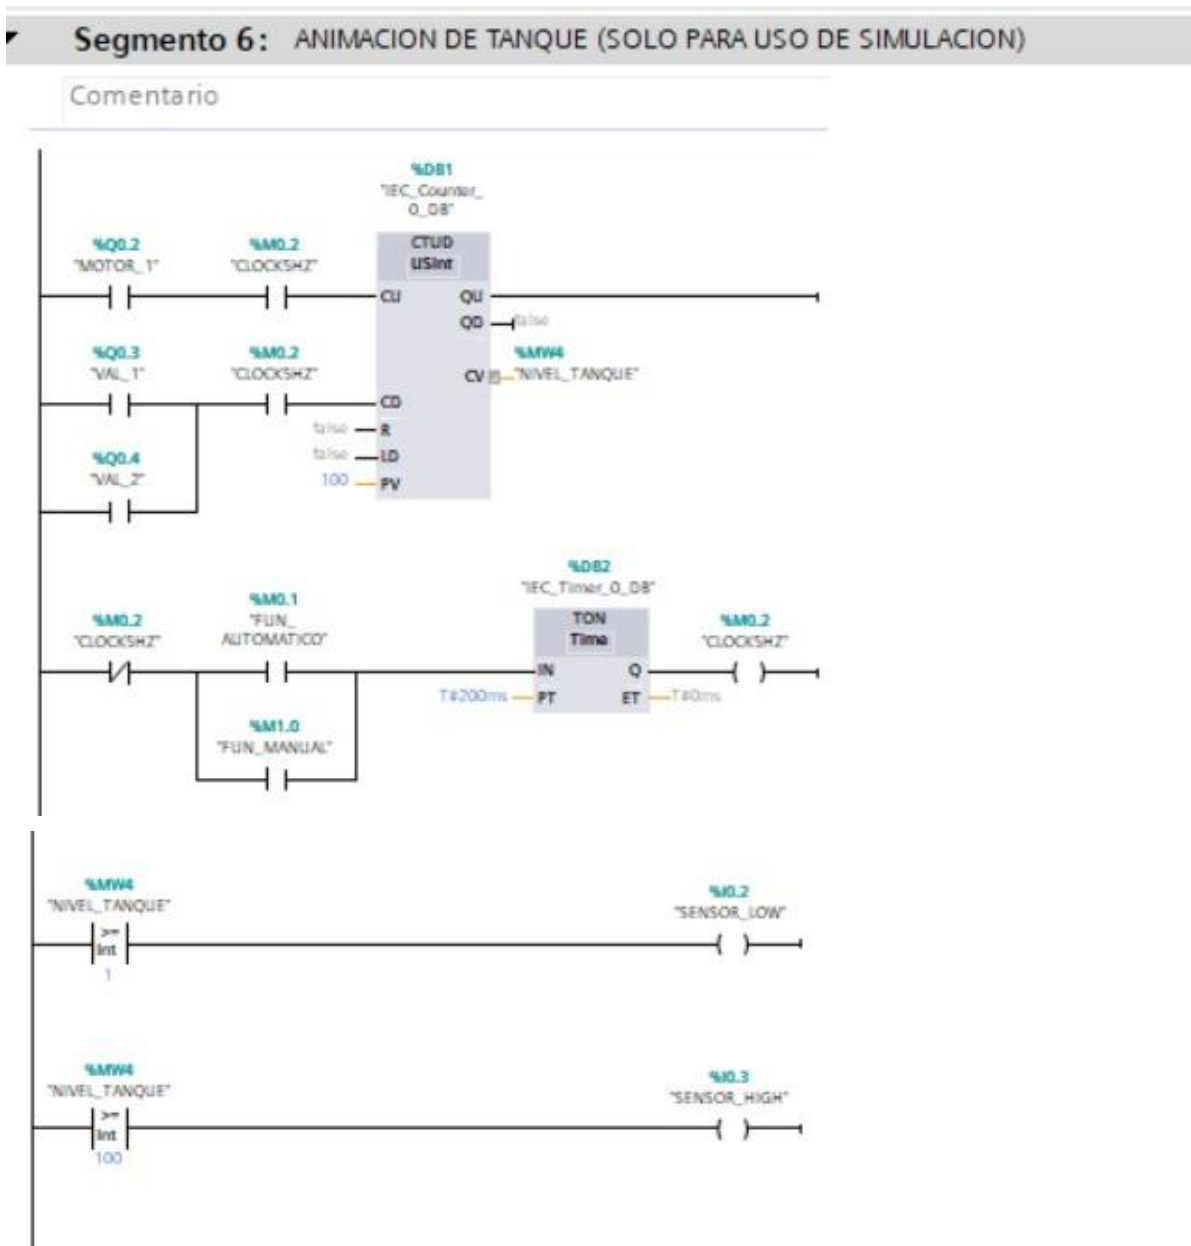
Segmento 6: ANIMACION DE TANQUE (SOLO PARA USO DE SIMULACION)

Comentario

%DB1
"IEC_Counter_0_DB"

%Q0.2
"MOTOR_1"

%M0.2
"CLOCKSHZ"

CTUD
USInt

CU
QU
QD
false

%Q0.3
"VAL_1"

%M0.2
"CLOCKSHZ"

%MW4
CV
"NIVEL_TANQUE"

CD
false
R
false
LD
100
PV

%Q0.4
"VAL_2"

%DB2
"IEC_Timer_0_DB"

%M0.2
"CLOCKSHZ"

%M0.1
"FUN_AUTOMATICO"

TON
Time

%M0.2
"CLOCKSHZ"

IN
Q
T#200ms
PT
ET
T#0ms

%M1.0
"FUN_MANUAL"

%MW4
"NIVEL_TANQUE"
>=
Int
1

%I0.2
"SENSOR_LOW"

%MW4
"NIVEL_TANQUE"
>=
Int
100

%I0.3
"SENSOR_HIGH"